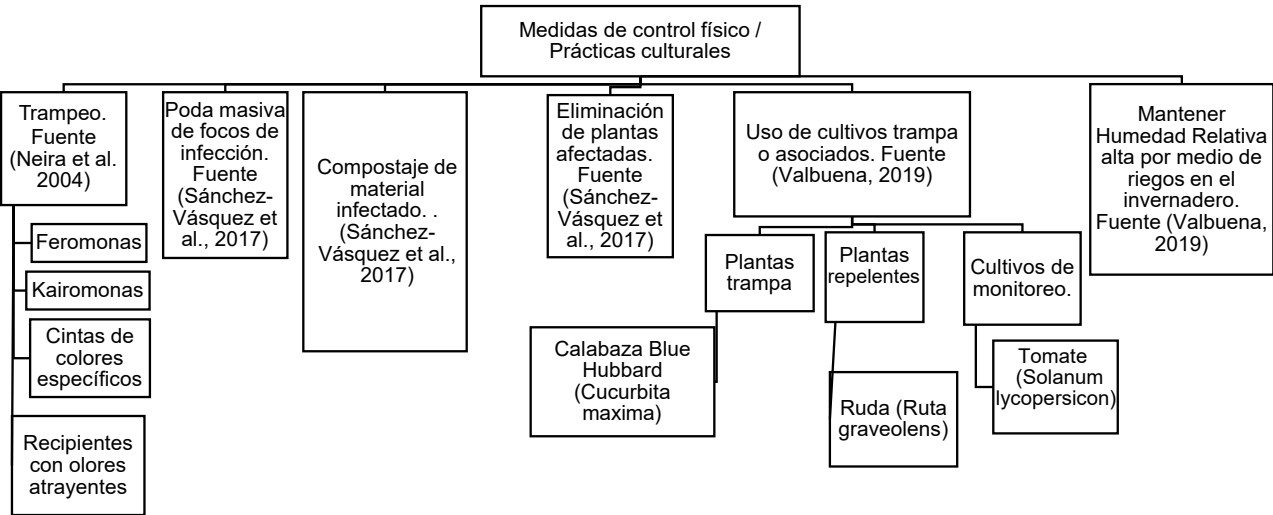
Medidas de control físico / Prácticas culturales

Trampeo. Fuente (Neira et al. 2004)

Feromonas

Kairomonas

Cintas de colores específicos

Recipientes con olores atrayentes

Poda masiva de focos de infección. Fuente (Sánchez-Vásquez et al., 2017)

Compostaje de material infectado. . (Sánchez-Vásquez et al., 2017)

Eliminación de plantas afectadas. Fuente (Sánchez-Vásquez et al., 2017)

Uso de cultivos trampa o asociados. Fuente (Valbuena, 2019)

Plantas trampa

Calabaza Blue Hubbard (Cucurbita maxima)

Plantas repelentes

Ruda (Ruta graveolens)

Cultivos de monitoreo.

Tomate (Solanum lycopersicon)

Mantener Humedad Relativa alta por medio de riegos en el invernadero. Fuente (Valbuena, 2019)